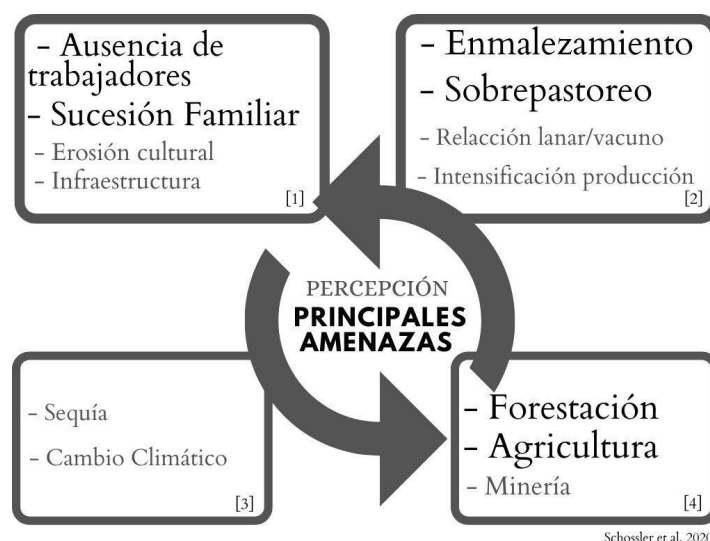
- Ausencia de trabajadores
- Sucesión Familiar
- Erosión cultural
- Infraestructura
[1]

- Enmalezamiento
- Sobrepastoreo
- Relacción lanar/vacuno
- Intensificación producción
[2]

PERCEPCIÓN
PRINCIPALES AMENAZAS

- Sequía
- Cambio Climático
[3]

- Forestación
- Agricultura
- Minería
[4]

Schossler et al. 2020